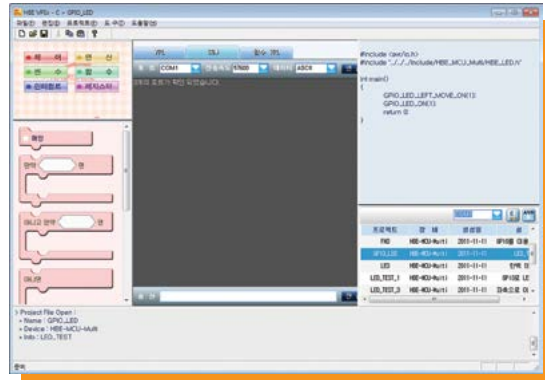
HBE VPSs - C > GPIO_LED

파일(F) 편집(E) 프로젝트(P) 도구(T) 도움말(H)

제어 연산 변수 함수 라이브러리 레지스터

메인

만약 면

아니고 만약 면

아니면

코드 C 함수 코드

COM1 전송속도 57600 데이터 ASCII

데이터 포트가 확인 되었습니다.

#include <avr/io.h>
#include "../../../include/HBE_MCU_Multi/HBE_LED.h"

int main()
{
GPIO_LED_LEFT_MOVE_ON(1);
GPIO_LED_ON(1);
return 0;
}

| 프로젝트 | 장 치 | 생성일 | 설 |
|---|---|---|---|
| FND | HBE-MCU-Multi | 2011-11-11 | GPIO를 이용 |
| GPIO_LED | HBE-MCU-Multi | 2011-11-11 | LED_T |
| LED | HBE-MCU-Multi | 2011-11-11 | 한색 이 |
| LED_TEST_1 | HBE-MCU-Multi | 2011-11-11 | GPIO로 LE |
| LED_TEST_2 | HBE-MCU-Multi | 2011-11-11 | 미숙으로 이 |

> Project File Open :
> Name : GPIO_LED
> Device : HBE-MCU-Multi
> Info : LED_TEST

준비